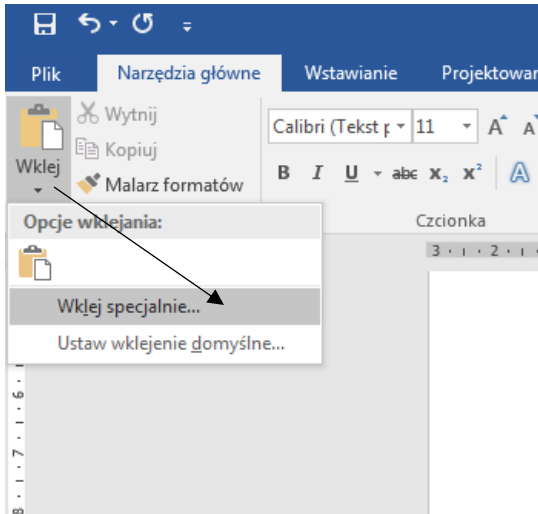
Plik
Narzędzia główne
Wstawianie
Projektowan

Wytnij
Kopiuj
Wklej
Malarz formatów

Calibri (Tekst p
11
A A
B I U abc $x_2$ $x^2$ A

Czcionka

Opcje wklejania:

Wklej specjalnie...
Ustaw wklejenie domyślne...

3 · · · 2 · ·

6 · · · 7 · · · 8